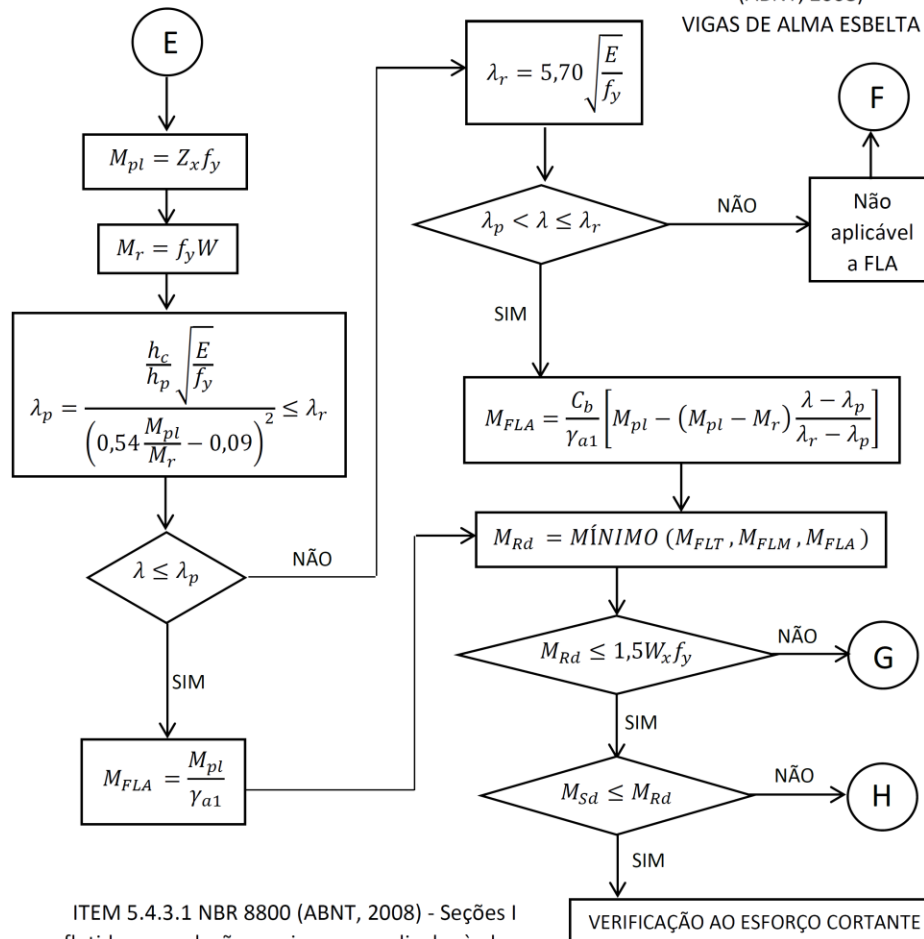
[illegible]
VIGAS DE ALMA ESBELTA

E

$M_{pl} = Z_x f_y$

$M_r = f_y W$

$\lambda_p = \frac{\frac{h_c}{h_p}\sqrt{\frac{E}{f_y}}}{\left(0,54\frac{M_{pl}}{M_r} - 0,09\right)^2} \leq \lambda_r$

$\lambda \leq \lambda_p$

NÃO

SIM

$M_{FLA} = \frac{M_{pl}}{\gamma_{a1}}$

$\lambda_r = 5,70\sqrt{\frac{E}{f_y}}$

$\lambda_p < \lambda \leq \lambda_r$

NÃO

Não aplicável a FLA

F

SIM

$M_{FLA} = \frac{C_b}{\gamma_{a1}}\left[M_{pl} - (M_{pl} - M_r)\frac{\lambda - \lambda_p}{\lambda_r - \lambda_p}\right]$

$M_{Rd} = MÍNIMO\ (M_{FLT}, M_{FLM}, M_{FLA})$

$M_{Rd} \leq 1,5 W_x f_y$

NÃO

G

SIM

$M_{Sd} \leq M_{Rd}$

NÃO

H

SIM

VERIFICAÇÃO AO ESFORÇO CORTANTE

ITEM 5.4.3.1 NBR 8800 (ABNT, 2008) - Seções I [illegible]